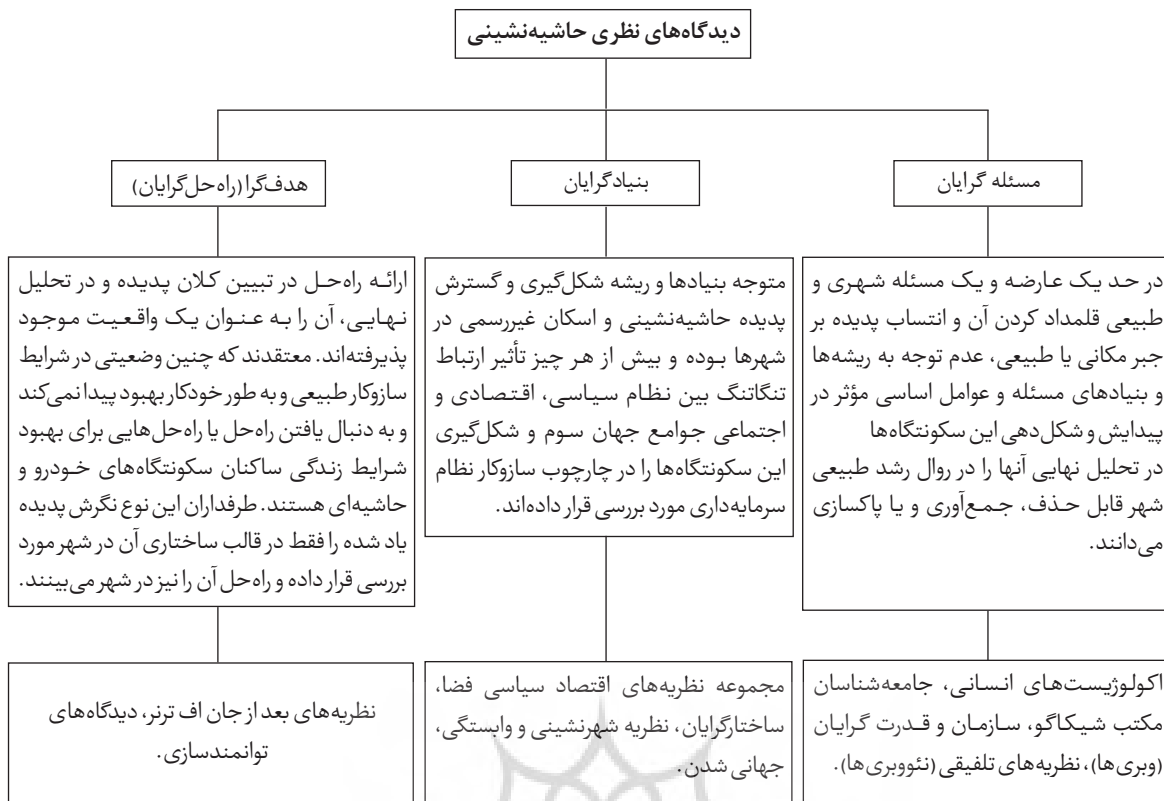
دیدگاه‌های نظری حاشیه‌نشینی

مسئله گرایان

در حد یک عارضه و یک مسئله شهری و طبیعی قلمداد کردن آن و انتساب پدیده بر جبر مکانی یا طبیعی، عدم توجه به ریشه‌ها و بنیادهای مسئله و عوامل اساسی مؤثر در پیدایش و شکل‌دهی این سکونتگاه‌ها در تحلیل نهایی آنها را در روال رشد طبیعی شهر قابل حذف، جمع‌آوری و یا پاکسازی می‌دانند.

اکولوژیست‌های انسانی، جامعه‌شناسان مکتب شیکاگو، سازمان و قدرت گرایان (وبری‌ها)، نظریه‌های تلفیقی (نئووبری‌ها).

بنیادگرایان

متوجه بنیادها و ریشه شکل‌گیری و گسترش پدیده حاشیه‌نشینی و اسکان غیررسمی در شهرها بوده و بیش از هر چیز تأثیر ارتباط تنگاتنگ بین نظام سیاسی، اقتصادی و اجتماعی جوامع جهان سوم و شکل‌گیری این سکونتگاه‌ها را در چارچوب سازوکار نظام سرمایه‌داری مورد بررسی قرار داده‌اند.

مجموعه نظریه‌های اقتصاد سیاسی فضا، ساختارگرایان، نظریه شهرنشینی و وابستگی، جهانی شدن.

هدف‌گرا (راه‌حل‌گرایان)

ارائه راه‌حل در تبیین کلان پدیده و در تحلیل نهایی، آن را به عنوان یک واقعیت موجود پذیرفته‌اند. معتقدند که چنین وضعیتی در شرایط سازوکار طبیعی و به طور خودکار بهبود پیدا نمی‌کند و به دنبال یافتن راه‌حل یا راه‌حل‌هایی برای بهبود شرایط زندگی ساکنان سکونتگاه‌های خودرو و حاشیه‌ای هستند. طرفداران این نوع نگرش پدیده یاد شده را فقط در قالب ساختاری آن در شهر مورد بررسی قرار داده و راه‌حل آن را نیز در شهر می‌بینند.

نظریه‌های بعد از جان اف ترنر، دیدگاه‌های توانمندسازی.